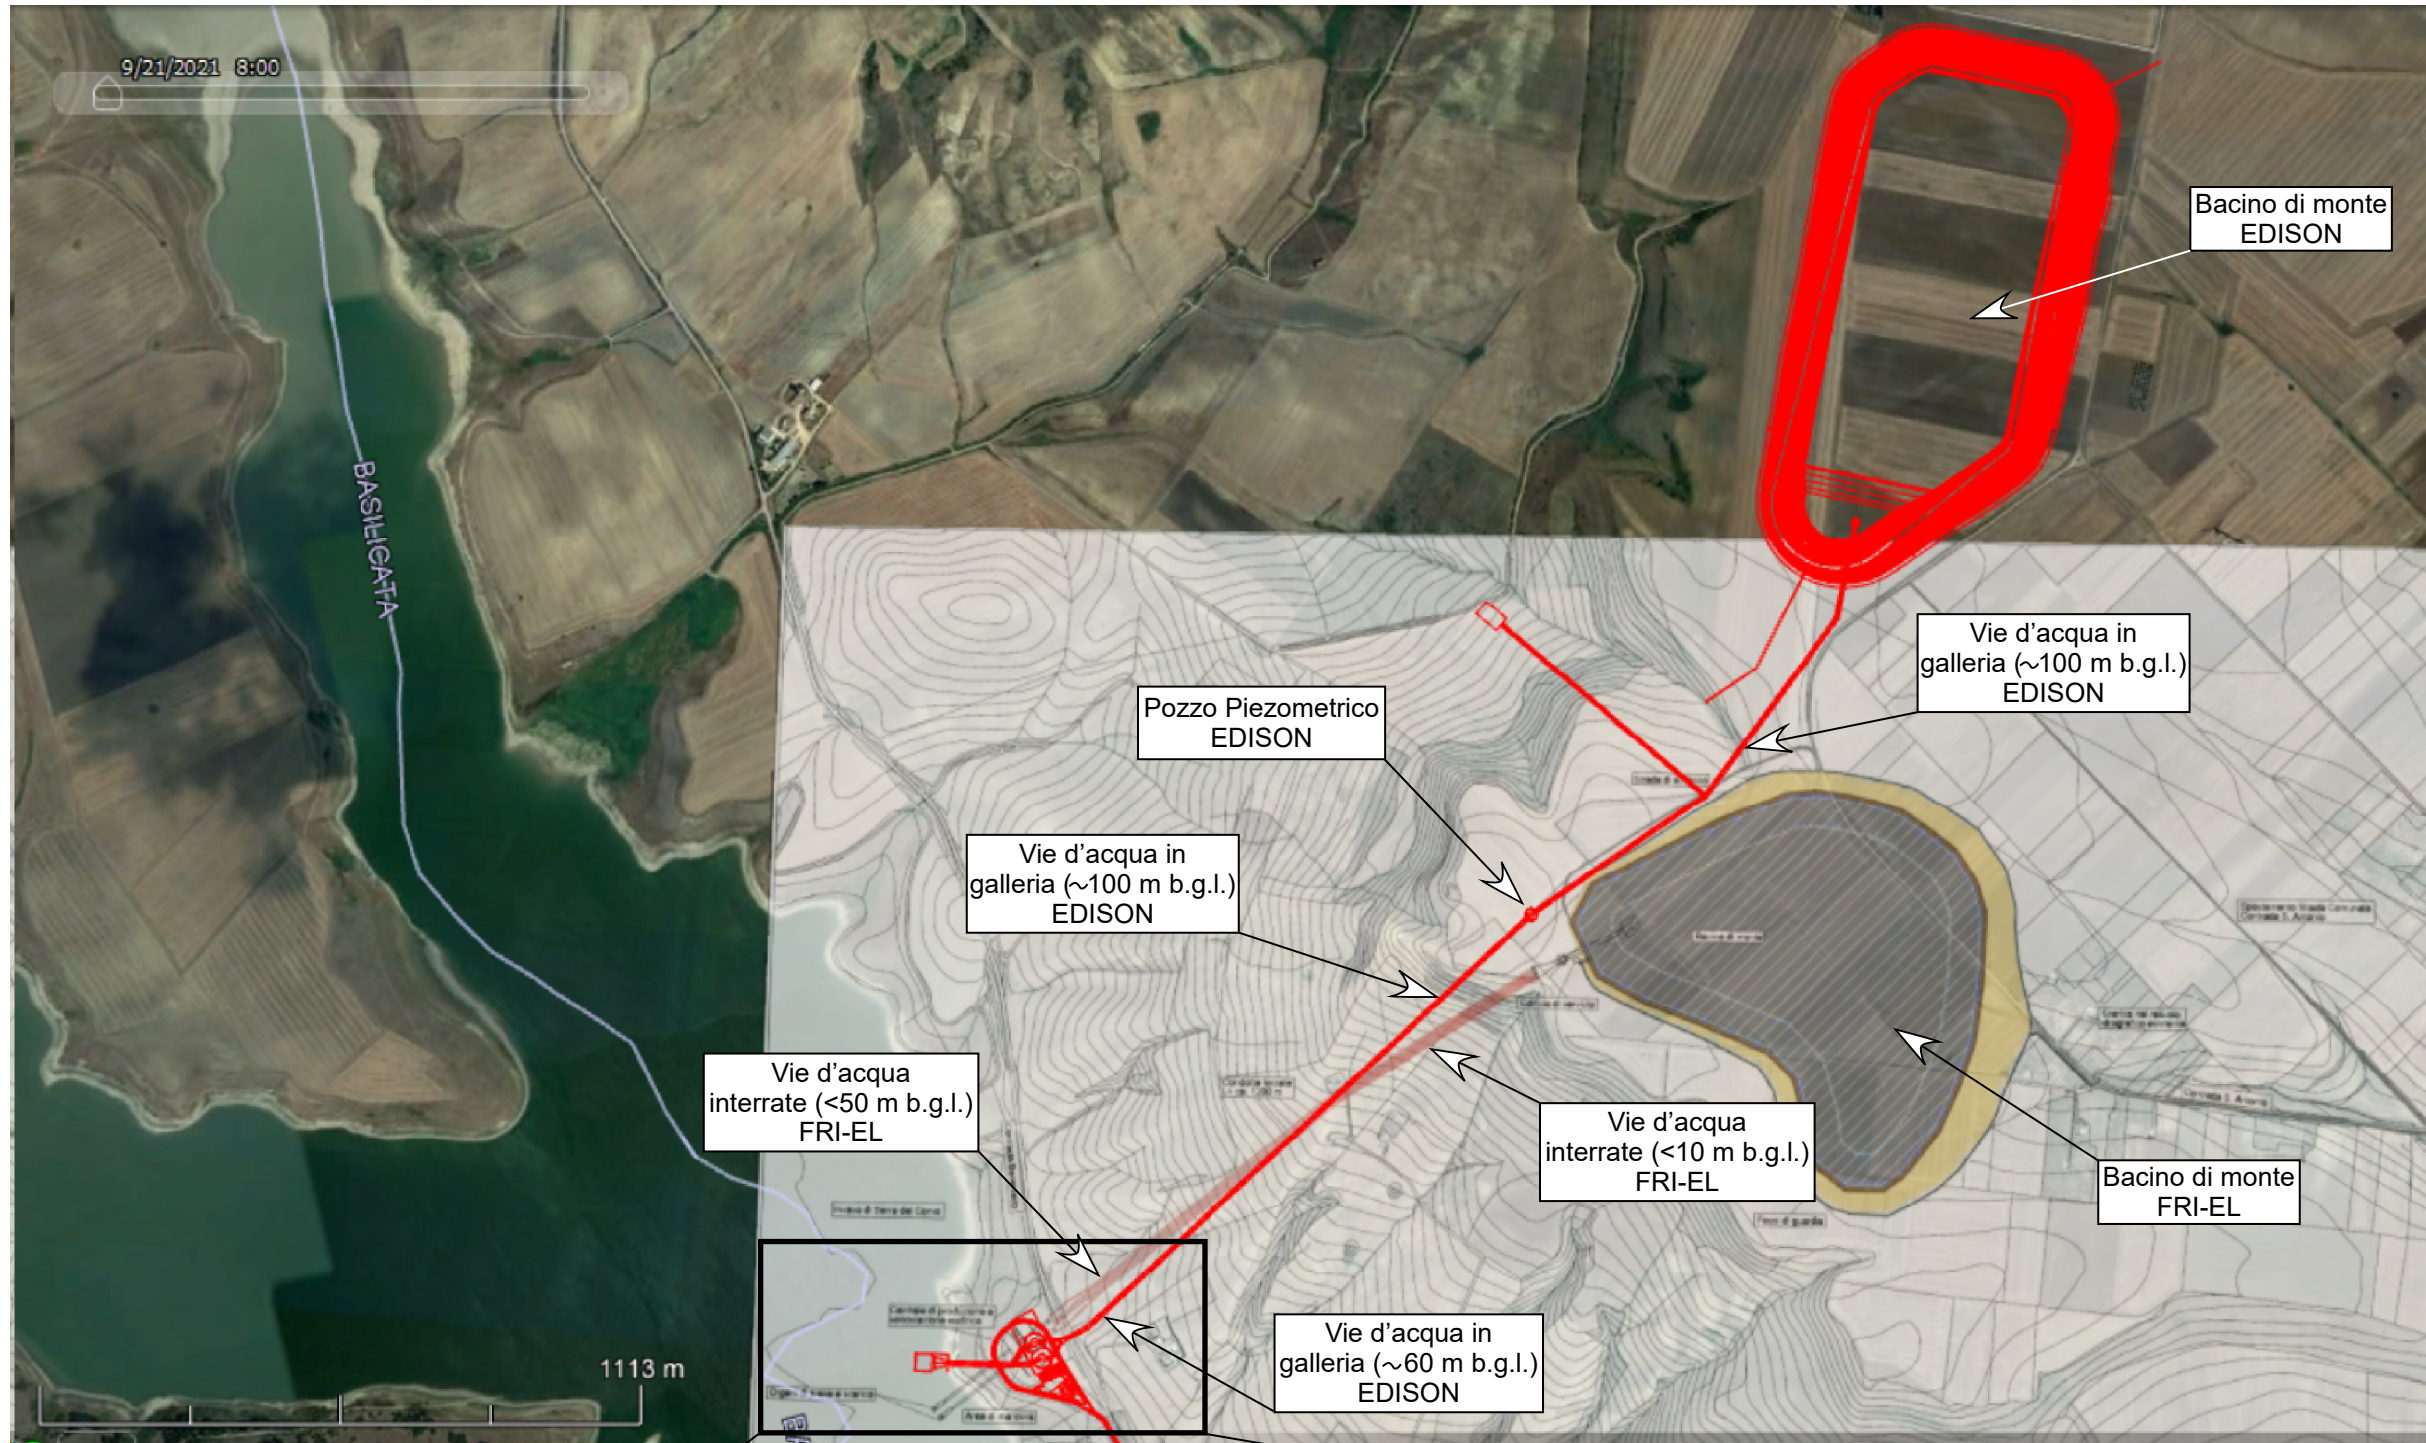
9/21/2021 8:00

BASILICATA

Bacino di monte EDISON

Vie d'acqua in galleria (~100 m b.g.l.) EDISON

Pozzo Piezometrico EDISON

Vie d'acqua in galleria (~100 m b.g.l.) EDISON

Vie d'acqua interrate (<50 m b.g.l.) FRI-EL

Vie d'acqua interrate (<10 m b.g.l.) FRI-EL

Bacino di monte FRI-EL

Vie d'acqua in galleria (~60 m b.g.l.) EDISON

1113 m